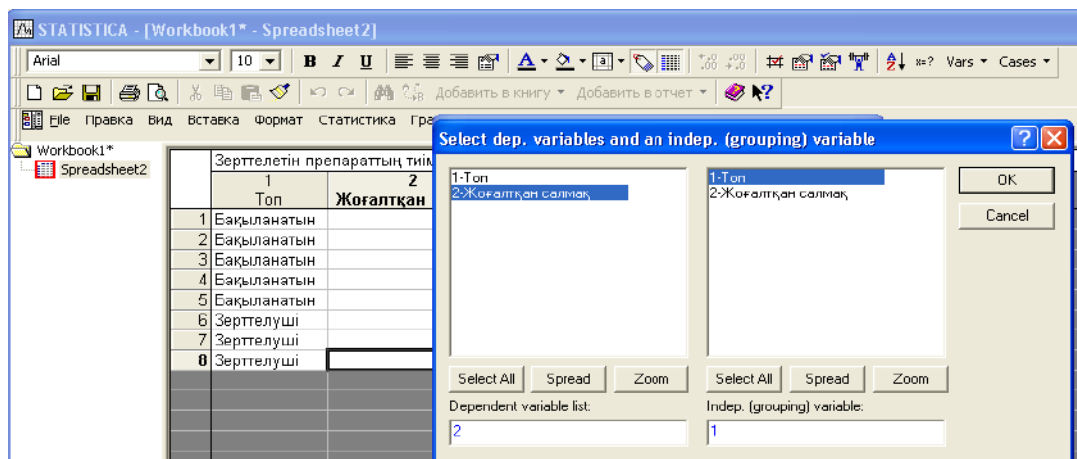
STATISTICA - [Workbook1* - Spreadsheet2]

Arial 10 B I U A Vars Cases

Добавить в книгу Добавить в отчет

File Правка Вид Вставка Формат Статистика Гра

Workbook1*
Spreadsheet2

Зерттелетін препараттың тиім

| | 1 Топ | 2 Жоғалтқан |
|---|---|---|
| 1 | Бақыланатын | |
| 2 | Бақыланатын | |
| 3 | Бақыланатын | |
| 4 | Бақыланатын | |
| 5 | Бақыланатын | |
| 6 | Зерттелуші | |
| 7 | Зерттелуші | |
| 8 | Зерттелуші | |

Select dep. variables and an indep. (grouping) variable

1-Топ
2-Жоғалтқан салмақ

1-Топ
2-Жоғалтқан салмақ

OK
Cancel

Select All Spread Zoom
Dependent variable list:
2

Select All Spread Zoom
Indep. (grouping) variable:
1